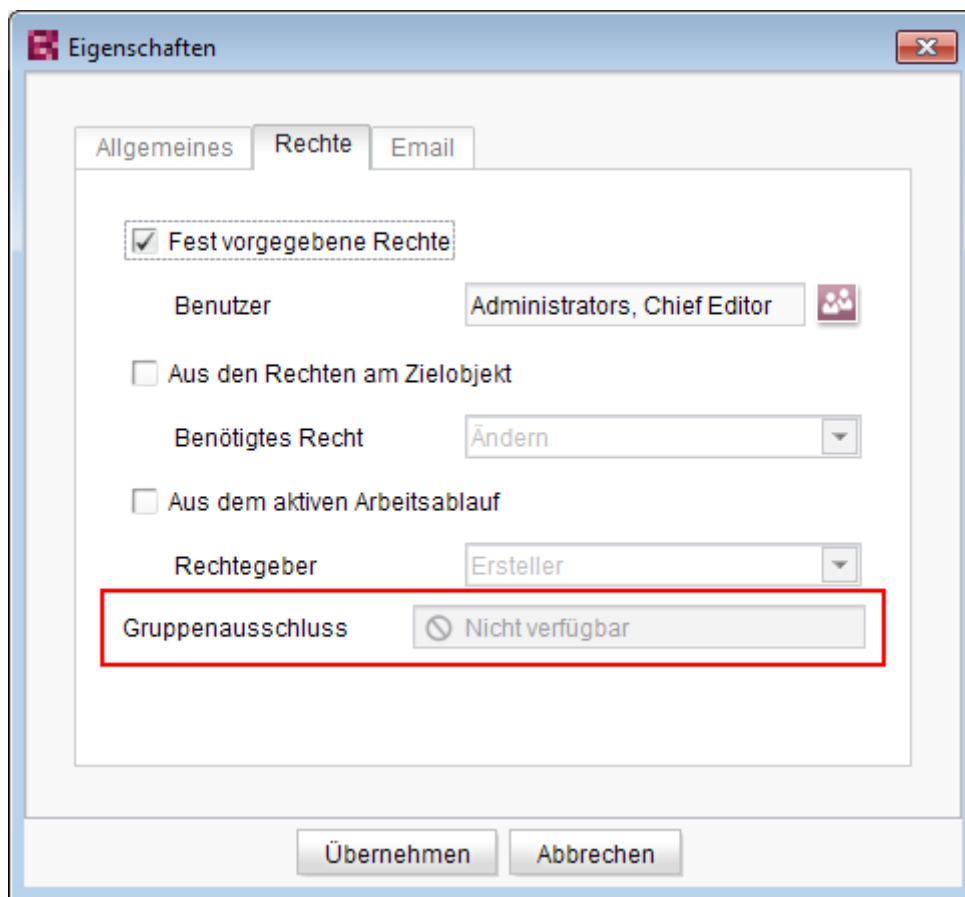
Eigenschaften

Allgemeines | Rechte | Email

Fest vorgegebene Rechte

Benutzer Administrators, Chief Editor

Aus den Rechten am Zielobjekt

Benötigtes Recht Ändern

Aus dem aktiven Arbeitsablauf

Rechtegeber Ersteller

Gruppenausschluss Nicht verfügbar

Übernehmen Abbrechen